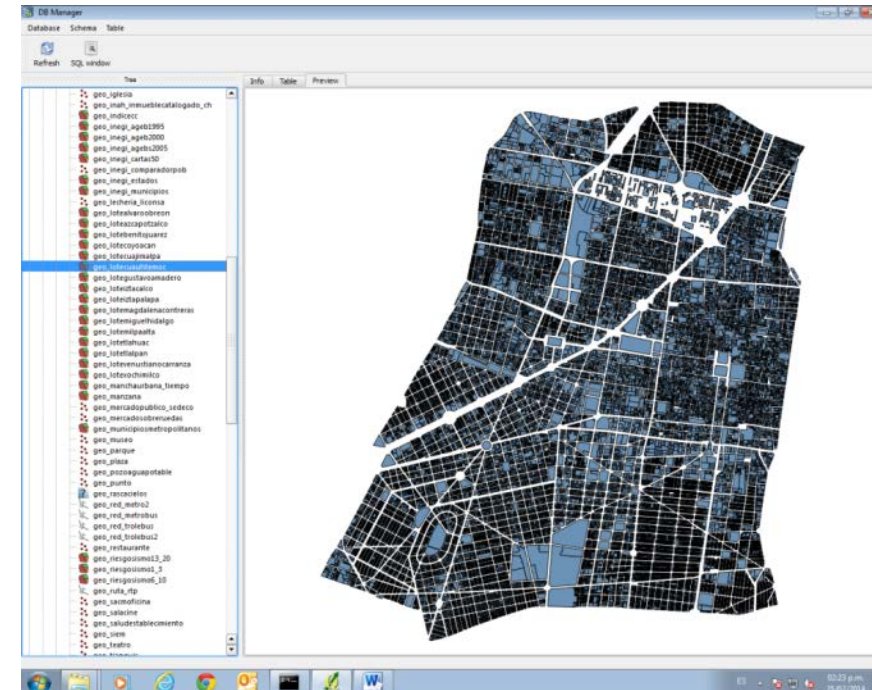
DB Manager

Database Schema Table

Refresh SQL window

Tree

Info Table Preview

geo_iglesia
geo_inah_inmueblecatalogado_ch
geo_indicecc
geo_inegi_ageb1995
geo_inegi_ageb2000
geo_inegi_agebs2005
geo_inegi_cartas50
geo_inegi_comparadorpob
geo_inegi_estados
geo_inegi_municipios
geo_lecheria_liconsa
geo_lotealvaroobregon
geo_loteazcapotzalco
geo_lotebenitojuarez
geo_lotecoyoacan
geo_lotecuajimalpa
geo_lotecuauhtemoc
geo_lotegustavoamadero
geo_loteiztacalco
geo_loteiztapalapa
geo_lotemagdalenacontreras
geo_lotemiguelhidalgo
geo_lotemilpaalta
geo_lotetlahuac
geo_lotetlalpan
geo_lotevenustianocarranza
geo_lotexochimilco
geo_manchaurbana_tiempo
geo_manzana
geo_mercadopublico_sedeco
geo_mercadosobreruedas
geo_municipiosmetropolitanos
geo_museo
geo_parque
geo_plaza
geo_pozoaguapotable
geo_punto
geo_rascacielos
geo_red_metro2
geo_red_metrobus
geo_red_trolebus
geo_red_trolebus2
geo_restaurante
geo_riesgosismo13_20
geo_riesgosismo1_5
geo_riesgosismo6_10
geo_ruta_rtp
geo_sacmoficina
geo_salacine
geo_saludestablecimiento
geo_siem
geo_teatro

02:23 p.m.
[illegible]